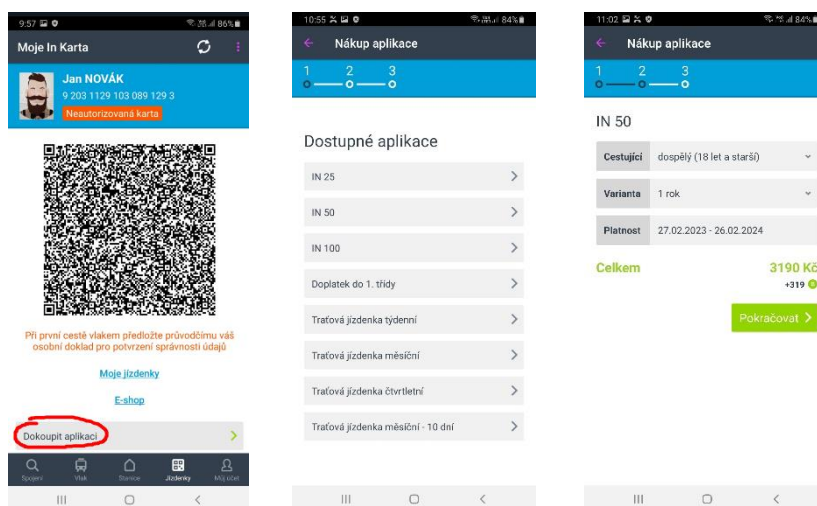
9:57 86%

Moje In Karta

Jan NOVÁK
9 203 1129 103 089 129 3
Neautorizovaná karta

Při první cestě vlakem předložte průvodčímu váš osobní doklad pro potvrzení správnosti údajů

Moje jízdenky

E-shop

Dokoupit aplikaci

Spojení Vlak Stanice Jízdenky Můj účet

10:55 84%

Nákup aplikace

1 2 3

Dostupné aplikace

IN 25

IN 50

IN 100

Doplatek do 1. třídy

Traťová jízdenka týdenní

Traťová jízdenka měsíční

Traťová jízdenka čtvrtletní

Traťová jízdenka měsíční - 10 dní

11:02 84%

Nákup aplikace

1 2 3

IN 50

| Cestující | dospělý (18 let a starší) |
|---|---|
| Varianta | 1 rok |
| Platnost | 27.02.2023 - 26.02.2024 |

Celkem 3190 Kč
+319

Pokračovat